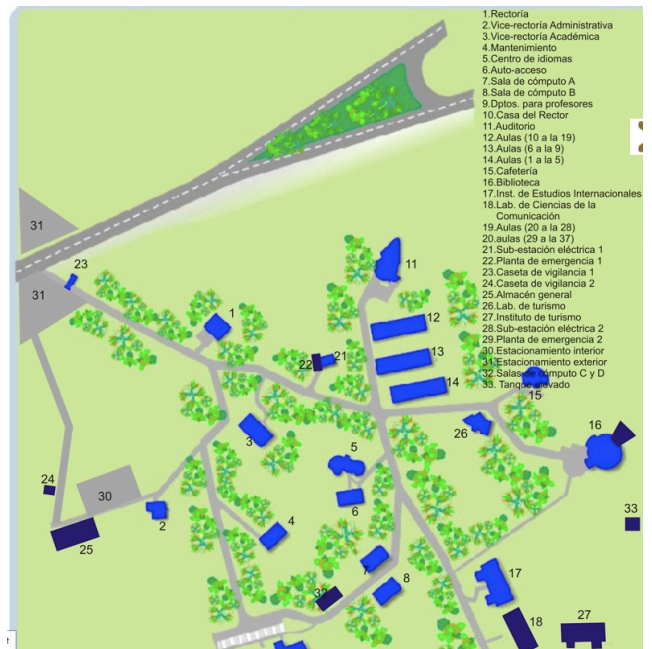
1.Rectoría
2.Vice-rectoría Administrativa
3.Vice-rectoría Académica
4.Mantenimiento
5.Centro de idiomas
6.Auto-acceso
7.Sala de cómputo A
8.Sala de cómputo B
9.Dptos. para profesores
10.Casa del Rector
11.Auditorio
12.Aulas (10 a la 19)
13.Aulas (6 a la 9)
14.Aulas (1 a la 5)
15.Cafetería
16.Biblioteca
17.Inst. de Estudios Internacionales
18.Lab. de Ciencias de la Comunicación
19.Aulas (20 a la 28)
20.aulas (29 a la 37)
21.Sub-estación eléctrica 1
22.Planta de emergencia 1
23.Caseta de vigilancia 1
24.Caseta de vigilancia 2
25.Almacén general
26.Lab. de turismo
27.Instituto de turismo
28.Sub-estación eléctrica 2
29.Planta de emergencia 2
30.Estacionamiento interior
31.Estacionamiento exterior
32.Salas de cómputo C y D
33. Tanque elevado

31
23
31
11
1
12
22
21
13
14
15
3
26
16
5
24
30
6
33
2
4
25
17
8
32
27
18